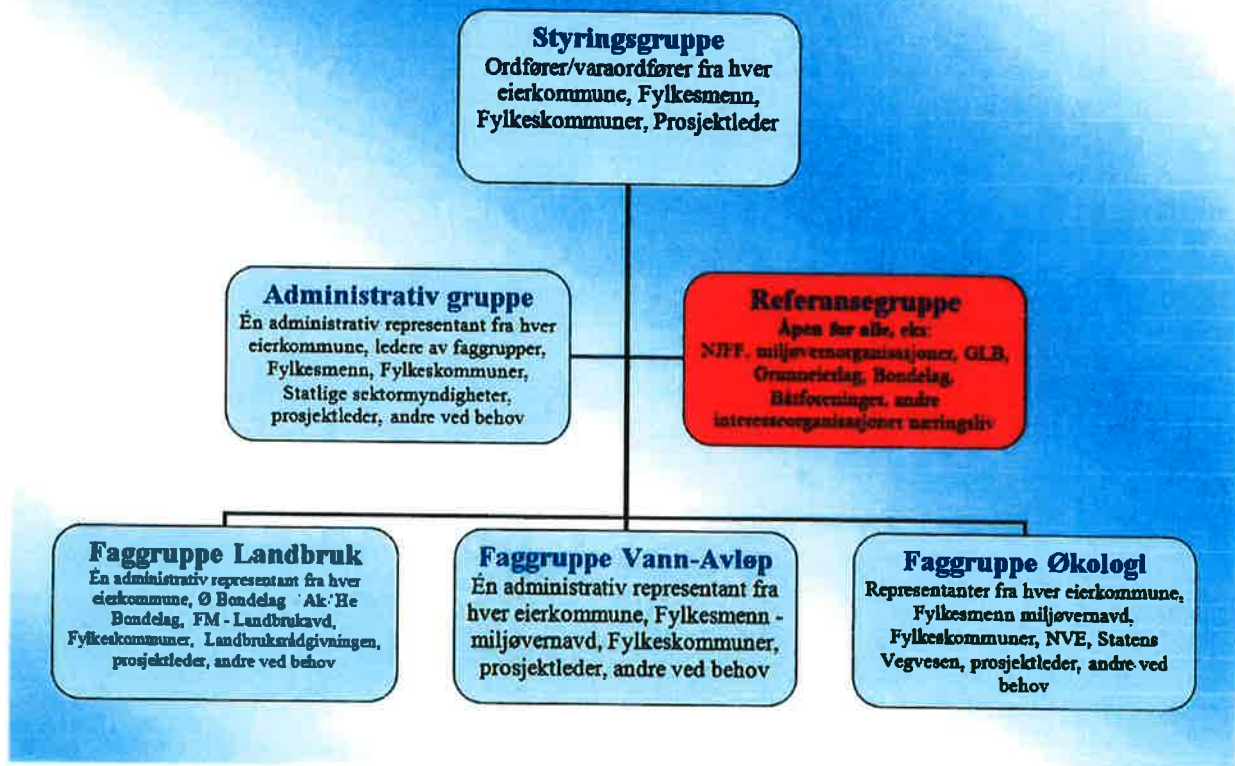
Styringsgruppe
Ordfører/varaordfører fra hver eierkommune, Fylkesmenn, Fylkeskommuner, Prosjektleder

Administrativ gruppe
Én administrativ representant fra hver eierkommune, ledere av faggrupper, Fylkesmenn, Fylkeskommuner, Statlige sektormyndigheter, prosjektleder, andre ved behov

Referansegruppe
Åpen for alle, eks:
NJFF, miljøvernorganisasjoner, GLB, Grunneierlag, Bondelag, Båtforeninger, andre interesseorganisasjoner næringsliv

Faggruppe Landbruk
Én administrativ representant fra hver eierkommune, Ø Bondelag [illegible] Bondelag, FM - Landbruksavd, Fylkeskommuner, Landbruksrådgivningen, prosjektleder, andre ved behov

Faggruppe Vann-Avløp
Én administrativ representant fra hver eierkommune, Fylkesmenn - miljøvernavd, Fylkeskommuner, prosjektleder, andre ved behov

Faggruppe Økologi
Representanter fra hver eierkommune, Fylkesmenn miljøvernavd, Fylkeskommuner, NVE, Statens Vegvesen, prosjektleder, andre ved behov